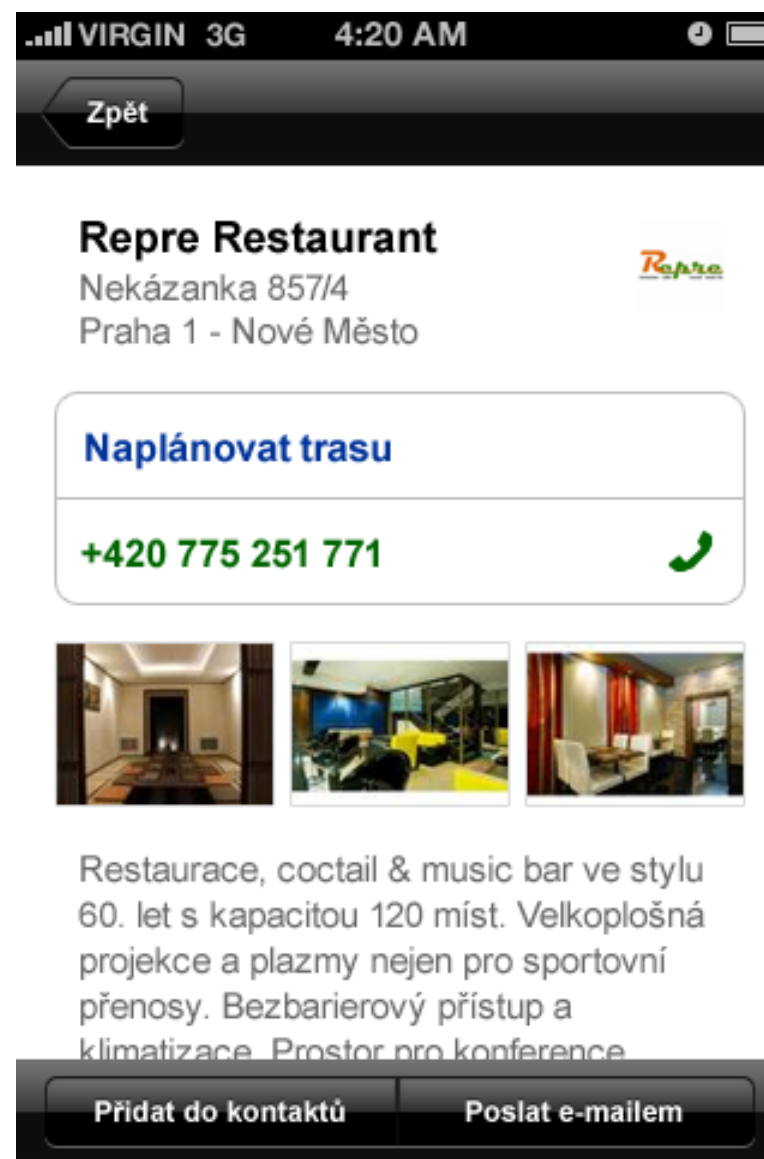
VIRGIN 3G 4:20 AM

Zpět

Repre Restaurant
Nekázanka 857/4
Praha 1 - Nové Město

Repre

Naplánovat trasu

+420 775 251 771

Restaurace, coctail & music bar ve stylu 60. let s kapacitou 120 míst. Velkoplošná projekce a plazmy nejen pro sportovní přenosy. Bezbarierový přístup a klimatizace. Prostor pro konference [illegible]

Přidat do kontaktů
Poslat e-mailem